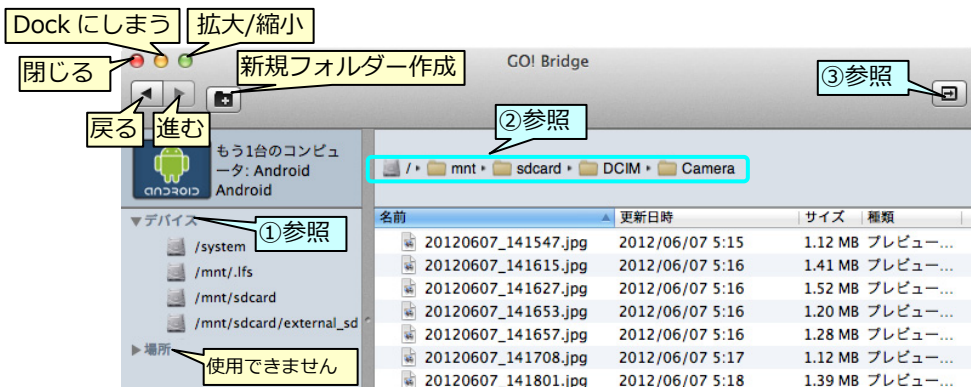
Dock にしまう 拡大/縮小

閉じる

新規フォルダー作成

GO! Bridge

③参照

戻る 進む

②参照

もう1台のコンピュータ: Android Android

ANDROID

/ mnt sdcard DCIM Camera

▼デバイス ①参照

/system

/mnt/.lfs

/mnt/sdcard

/mnt/sdcard/external_sd

▶場所 使用できません

| 名前 | 更新日時 | サイズ | 種類 |
|---|---|---|---|
| 20120607_141547.jpg | 2012/06/07 5:15 | 1.12 MB | プレビュー... |
| 20120607_141615.jpg | 2012/06/07 5:16 | 1.41 MB | プレビュー... |
| 20120607_141627.jpg | 2012/06/07 5:16 | 1.52 MB | プレビュー... |
| 20120607_141653.jpg | 2012/06/07 5:16 | 1.20 MB | プレビュー... |
| 20120607_141657.jpg | 2012/06/07 5:16 | 1.28 MB | プレビュー... |
| 20120607_141708.jpg | 2012/06/07 5:17 | 1.12 MB | プレビュー... |
| 20120607_141801.jpg | 2012/06/07 5:18 | 1.39 MB | プレビュー... |